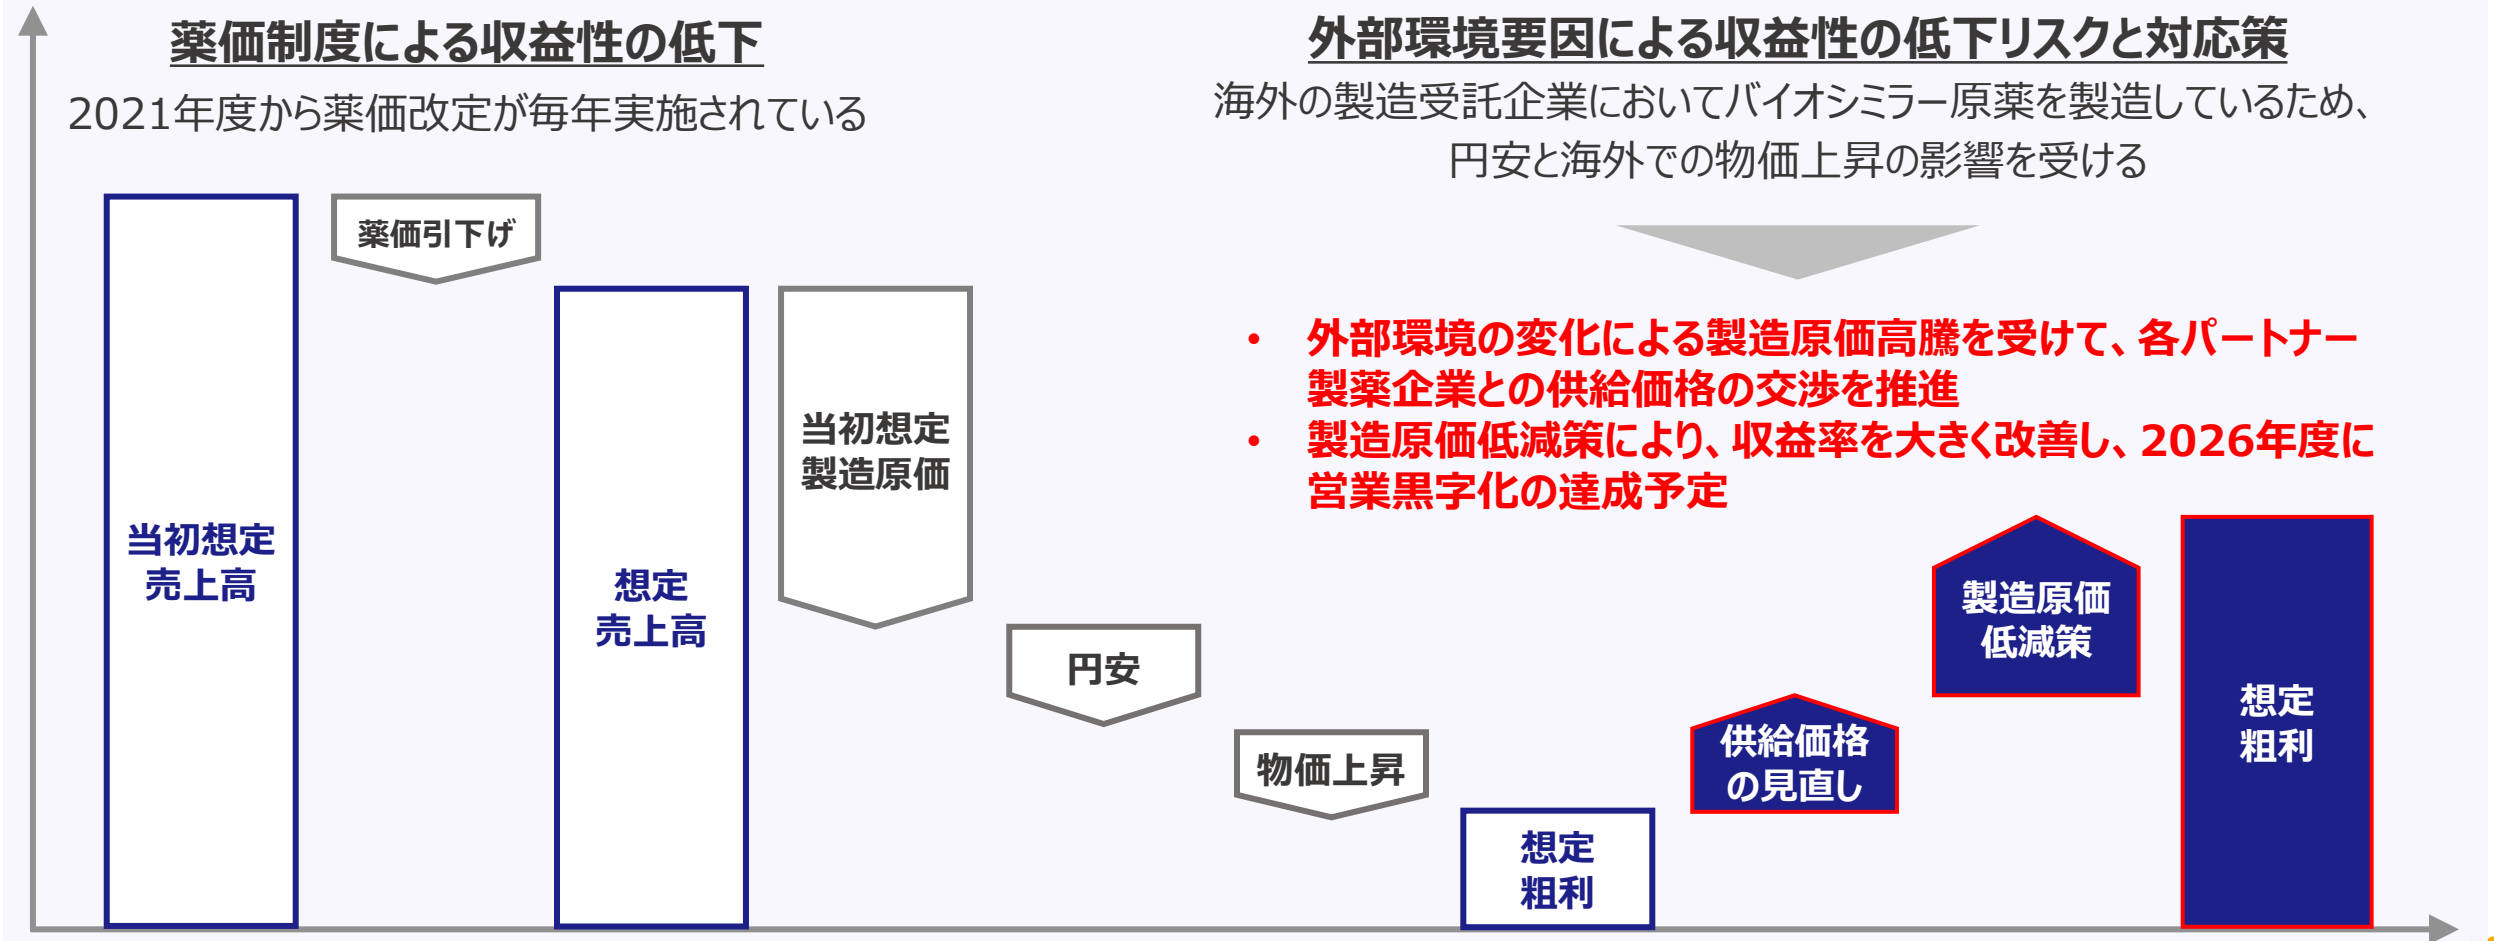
薬価制度による収益性の低下

2021年度から薬価改定が毎年実施されている

外部環境要因による収益性の低下リスクと対応策

海外の製造受託企業においてバイオシミラー原薬を製造しているため、円安と海外での物価上昇の影響を受ける

• 外部環境の変化による製造原価高騰を受けて、各パートナー製薬企業との供給価格の交渉を推進
• 製造原価低減策により、収益率を大きく改善し、2026年度に営業黒字化の達成予定

当初想定
売上高

薬価引下げ

想定
売上高

当初想定
製造原価

円安

物価上昇

想定
粗利

供給価格
の見直し

製造原価
低減策

想定
粗利